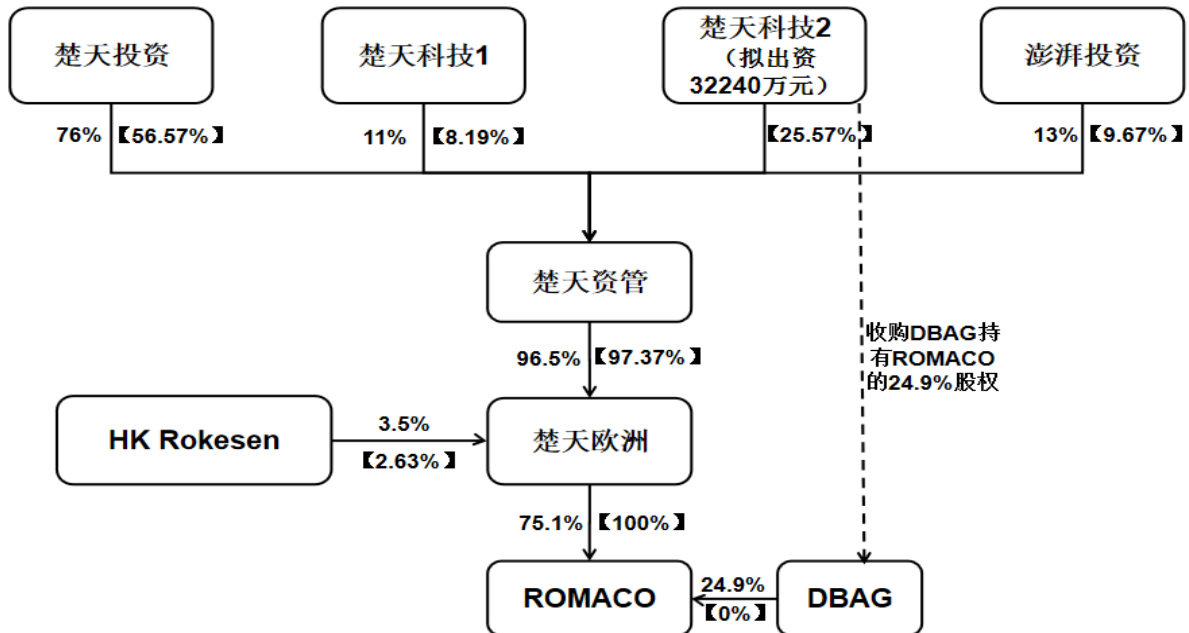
楚天投资

楚天科技1

楚天科技2
（拟出资
32240万元）

澎湃投资

76% 【56.57%】

11% 【8.19%】

【25.57%】

13% 【9.67%】

楚天资管

96.5% 【97.37%】

收购DBAG持有ROMACO的24.9%股权

HK Rokesen

3.5%
【2.63%】

楚天欧洲

75.1% 【100%】

ROMACO

24.9%
【0%】

DBAG